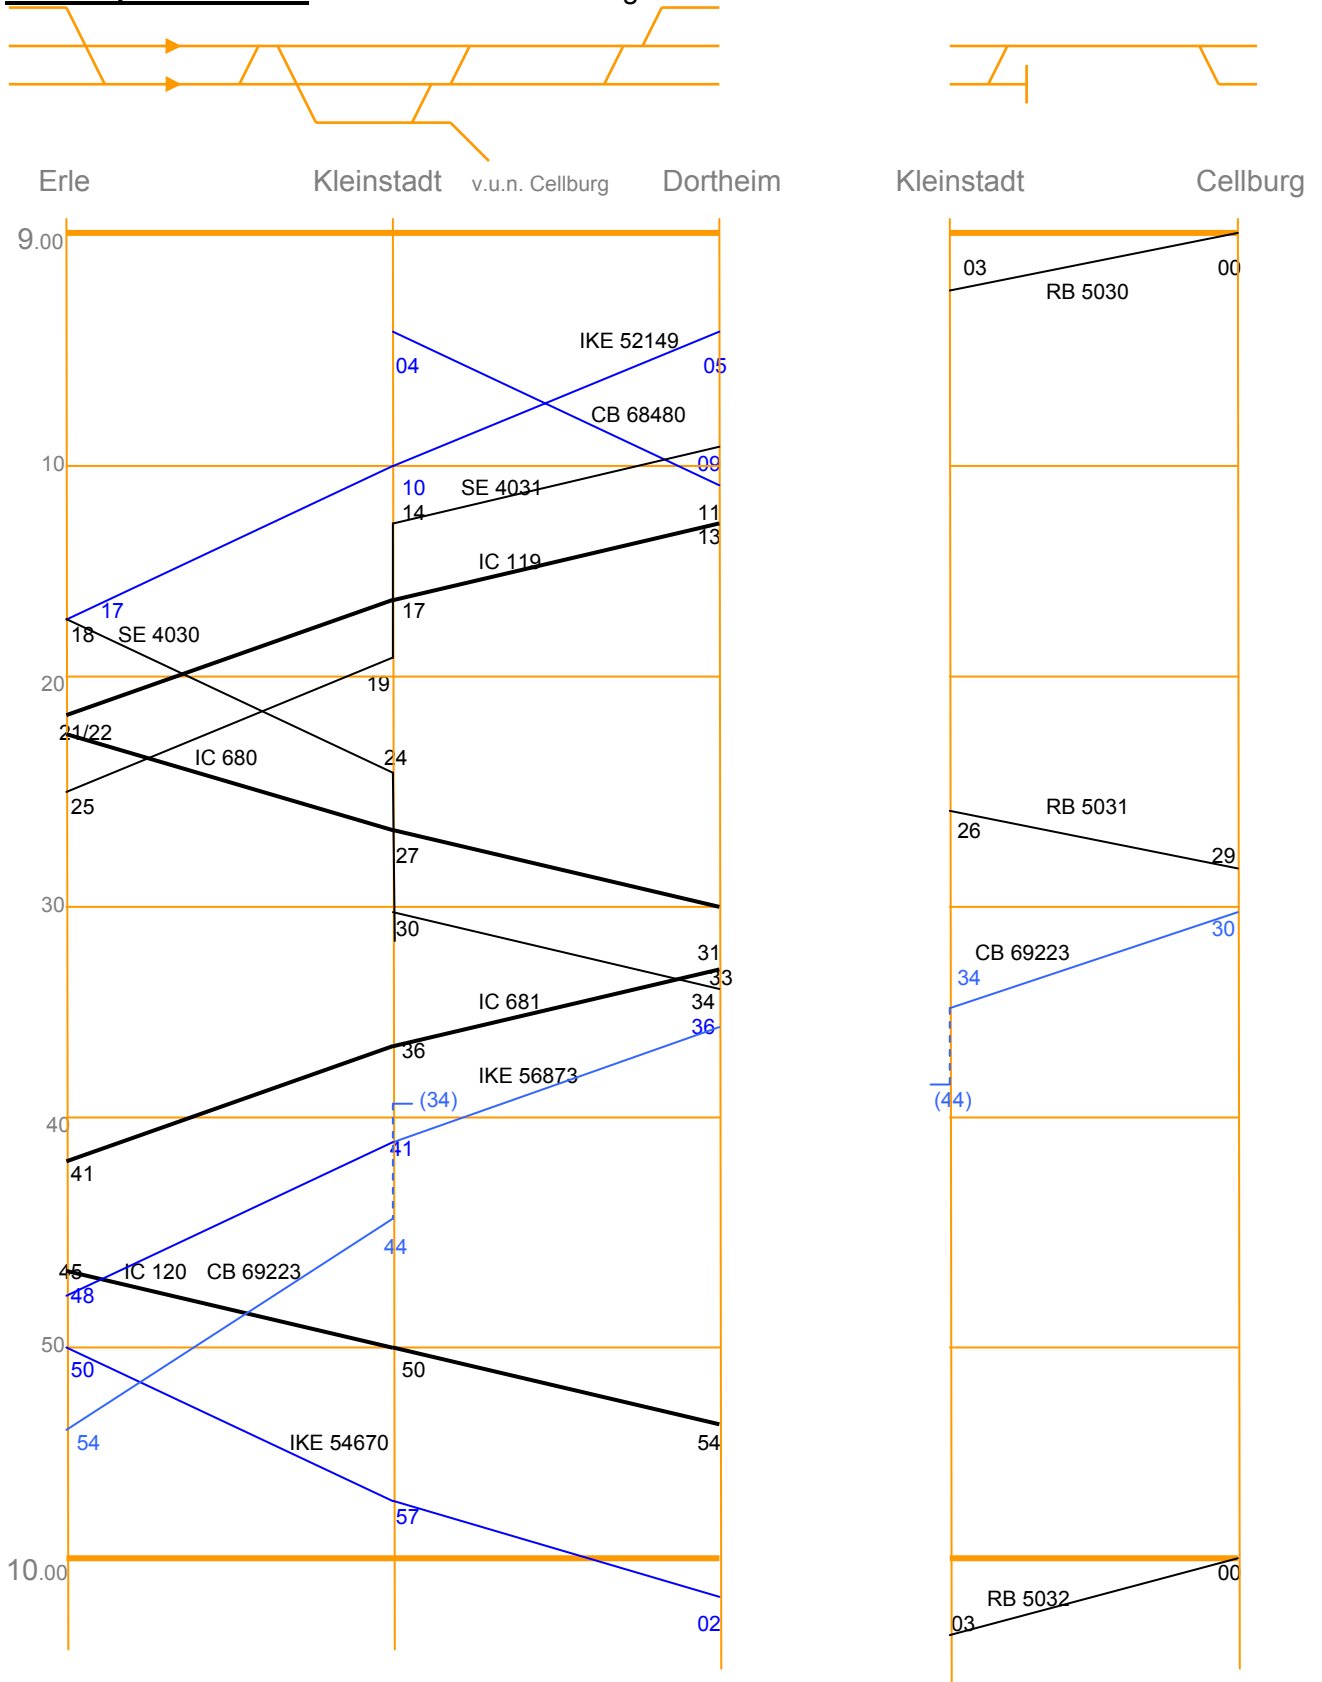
Erle Kleinstadt v.u.n. Cellburg Dortheim

Kleinstadt Cellburg

9.00

10

20

30

40

50

10.00

IKE 52149
04
05
CB 68480
09
10
SE 4031
14
11
13
IC 119
17
17
18
SE 4030
19
21/22
IC 680
24
25
27
30
31
33
IC 681
34
36
36
IKE 56873
(34)
41
41
44
45
IC 120
CB 69223
48
50
50
54
IKE 54670
54
57
02

03
00
RB 5030
RB 5031
26
29
CB 69223
30
34
(44)
00
RB 5032
03